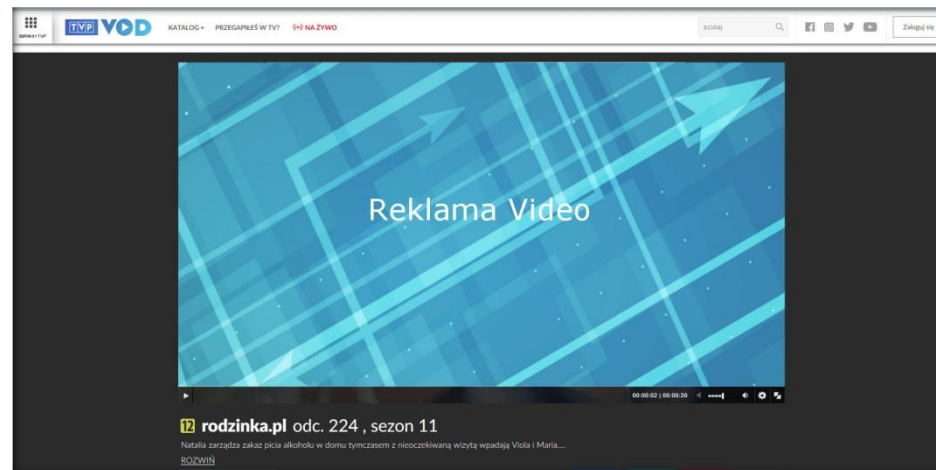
SERWISY TVP

TVP VOD

KATALOG ▾ PRZEGAPIŁEŚ W TV? ((•)) NA ŻYWO

szukaj

Zaloguj się

Reklama Video

00:00:02 | 00:00:30

12 rodzinka.pl odc. 224 , sezon 11

Natalia zarządza zakaz picia alkoholu w domu tymczasem z nieoczekiwaną wizytą wpadają Viola i Maria....

ROZWIŃ